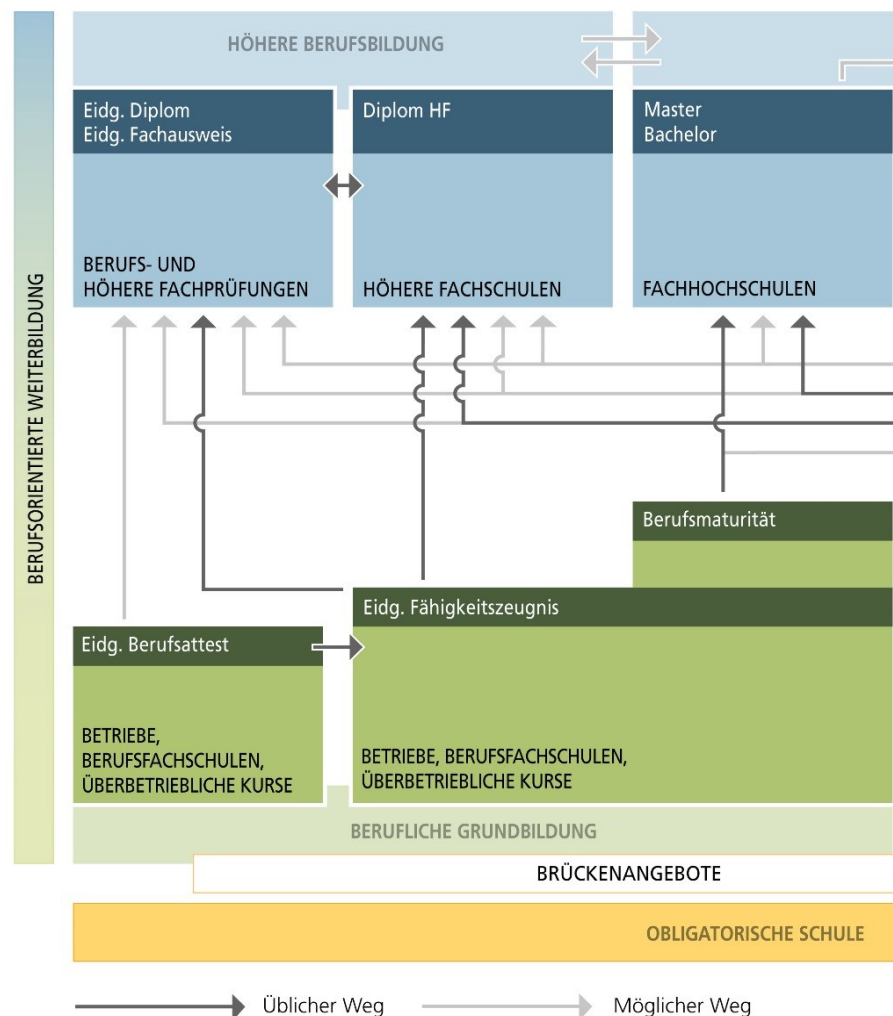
BERUFSORIENTIERTE WEITERBILDUNG

HÖHERE BERUFSBILDUNG

Eidg. Diplom
Eidg. Fachausweis

BERUFS- UND HÖHERE FACHPRÜFUNGEN

Diplom HF

HÖHERE FACHSCHULEN

Master
Bachelor

FACHHOCHSCHULEN

Berufsmaturität

Eidg. Fähigkeitszeugnis

BETRIEBE, BERUFSFACHSCHULEN, ÜBERBETRIEBLICHE KURSE

Eidg. Berufsattest

BETRIEBE, BERUFSFACHSCHULEN, ÜBERBETRIEBLICHE KURSE

BERUFLICHE GRUNDBILDUNG

BRÜCKENANGEBOTE

OBLIGATORISCHE SCHULE

Üblicher Weg
Möglicher Weg